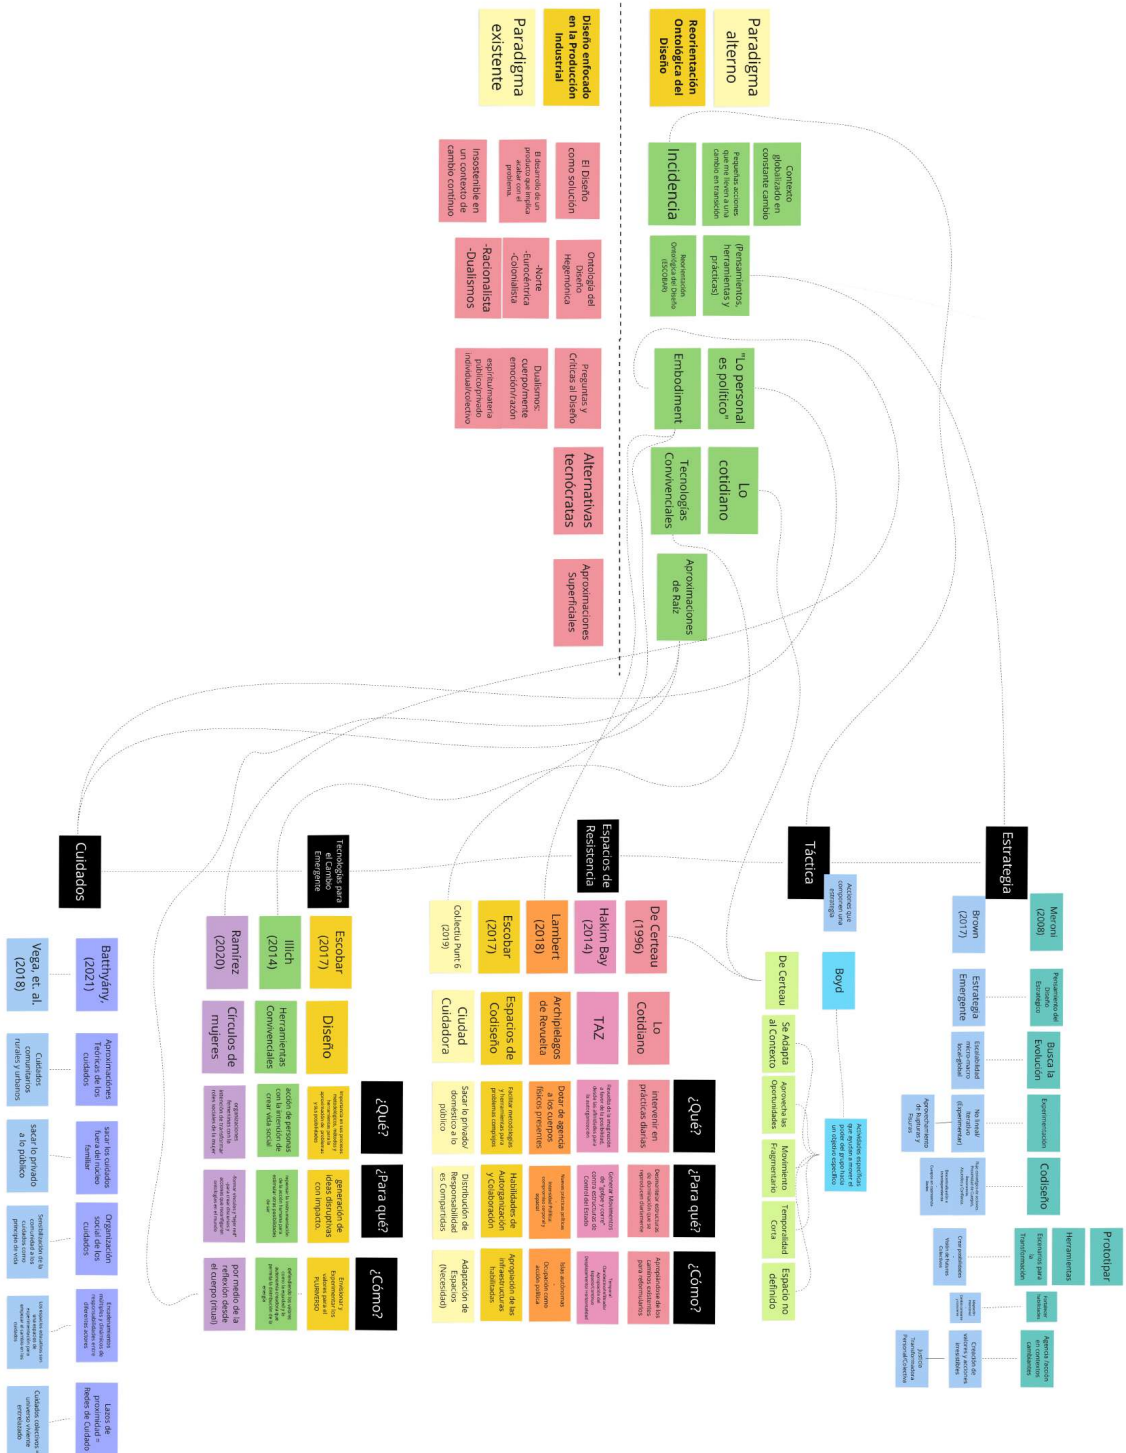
Paradigma alterno

Reorientación Ontológica del Diseño

Paradigma existente

Diseño enfocado en la Producción Industrial

Contexto globalizado en constante cambio

Pequeñas acciones que nos lleven a una cambio en transición

Incidencia

(Pensamientos, herramientas y prácticas)

Reorientación Ontológica del Diseño (ESCOBAR)

El Diseño como solución

El desarrollo de un producto que implica atender con el problema.

Insostenible en un contexto de cambio continuo

Ontología del Diseño Hegemónica

-Norte -Eurocéntrica -Colonialista

-Racionalista -Dualismos

"Lo personal es político"

Embodiment

Preguntas y Críticas al Diseño

Dualismos: cuerpo/mente emoción/razón espiritu/materia público/privado individual/colectivo

Lo cotidiano

Tecnologías Convivenciales

Alternativas tecnócratas

Aproximaciones de Raíz

Aproximaciones Superficiales

Estrategia

Táctica

Espacios de Resistencia

Tecnologías para el Cambio Emergente

Cuidados

Meroni (2008)

Brown (2017)

Pensamiento del Diseño Estratégico

Estrategia Emergente

Busca la Evolución

Escalabilidad micro-macro local-global

Experimentación

No tener un alto (Experimentar)

Aprovechamiento de Rupturas y Fisuras

Codiseño

Prototipar

Herramientas

Escenarios para la Transformación

Crear posibilidades

Visión de Futuros Diversos

Agencia, Sujetos en contextos cambiantes

Creación de valores y acciones innovadoras

Justicia Transformativa Personal/Colectiva

Acciones que componen una estrategia

Boyd

Acciones específicas que ayudan a ampliar el poder del que tenía un objetivo específico

De Certeau

Se Adapta al Contexto

Aprovecha las Oportunidades

Movimiento Fragmentario

Temporalidad Corta

Espacio no definido

De Certeau (1996)

Hakim Bay (2014)

Lambert (2018)

Escobar (2017)

Col·lectiu Punt 6 (2019)

Lo Cotidiano

TAZ

Archipiélagos de Revuelta

Espacios de Codiseño

Ciudad Cuidadora

¿Qué?

Intervenir en prácticas diarias

Dotar de agencia a los cuerpos físicos presentes

Sacar lo privado/ doméstico a lo público

¿Para qué?

Habilidades de Autorganización y Colaboración

Distribución de Responsabilidad es Compartidas

¿Cómo?

Apropiándose de los cambios solidarios para reformularlos

Apropiación de las infraestructuras habilitadas

Adaptación de Espacios (Necesidad)

Escobar (2017)

Illich (2014)

Ramírez (2020)

Diseño

Herramientas Convivenciales

Círculos de mujeres

¿Qué?

acción de personas con la intención de crear vida social

¿Para qué?

generación de ideas disruptivas con impacto.

¿Cómo?

por medio de la reflexión desde el cuerpo (ritual)

Battyány, (2021)

Vega, et. al. (2018)

Aproximaciones Teóricas de los cuidados

Cuidados comunitarios rurales y urbanos

sacar los cuidados fuera del núcleo familiar

sacar lo privado a lo público

Organización social de los cuidados

Sensibilización en la comunidad a los cuidados como principio de vida

Lazos de proximidad = Redes de Cuidado

Cuidados colectivos = Universo ciudadano enredado